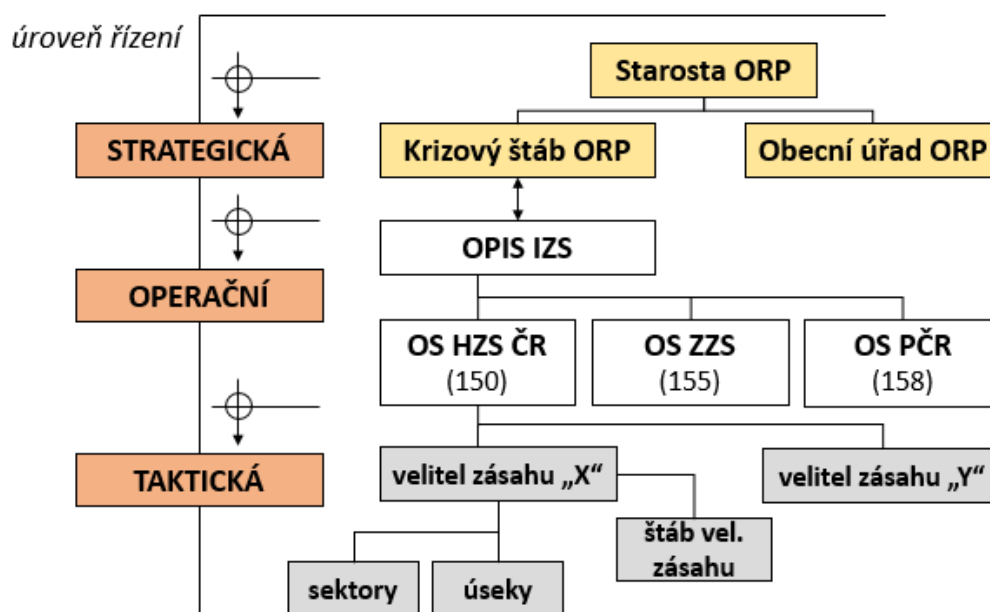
úroveň řízení

STRATEGICKÁ

OPERAČNÍ

TAKTICKÁ

Starosta ORP

Krizový štáb ORP

Obecní úřad ORP

OPIS IZS

OS HZS ČR
(150)

OS ZZS
(155)

OS PČR
(158)

velitel zásahu „X“

velitel zásahu „Y“

štáb vel. zásahu

sektory

úseky